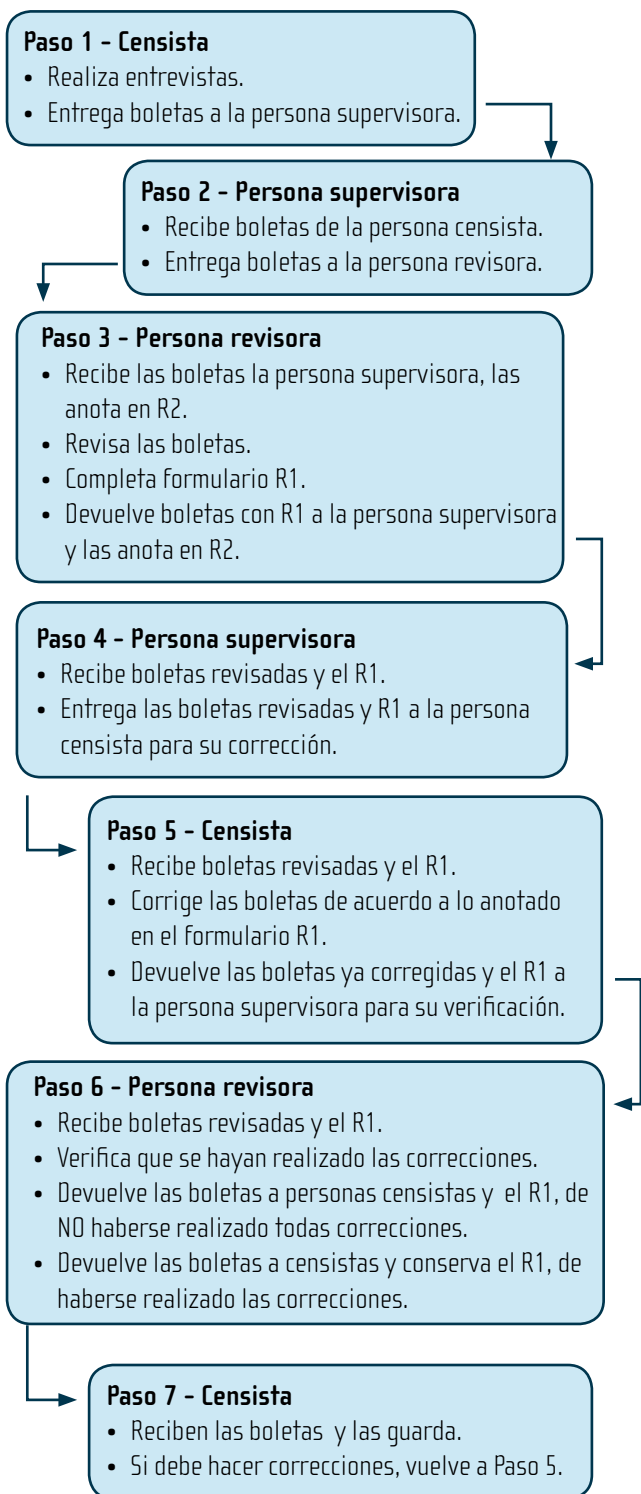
**Paso 1 - Censista**
- Realiza entrevistas.
- Entrega boletas a la persona supervisora.

**Paso 2 - Persona supervisora**
- Recibe boletas de la persona censista.
- Entrega boletas a la persona revisora.

**Paso 3 - Persona revisora**
- Recibe las boletas la persona supervisora, las anota en R2.
- Revisa las boletas.
- Completa formulario R1.
- Devuelve boletas con R1 a la persona supervisora y las anota en R2.

**Paso 4 - Persona supervisora**
- Recibe boletas revisadas y el R1.
- Entrega las boletas revisadas y R1 a la persona censista para su corrección.

**Paso 5 - Censista**
- Recibe boletas revisadas y el R1.
- Corrige las boletas de acuerdo a lo anotado en el formulario R1.
- Devuelve las boletas ya corregidas y el R1 a la persona supervisora para su verificación.

**Paso 6 - Persona revisora**
- Recibe boletas revisadas y el R1.
- Verifica que se hayan realizado las correcciones.
- Devuelve las boletas a personas censistas y el R1, de NO haberse realizado todas correcciones.
- Devuelve las boletas a censistas y conserva el R1, de haberse realizado las correcciones.

**Paso 7 - Censista**
- Reciben las boletas y las guarda.
- Si debe hacer correcciones, vuelve a Paso 5.